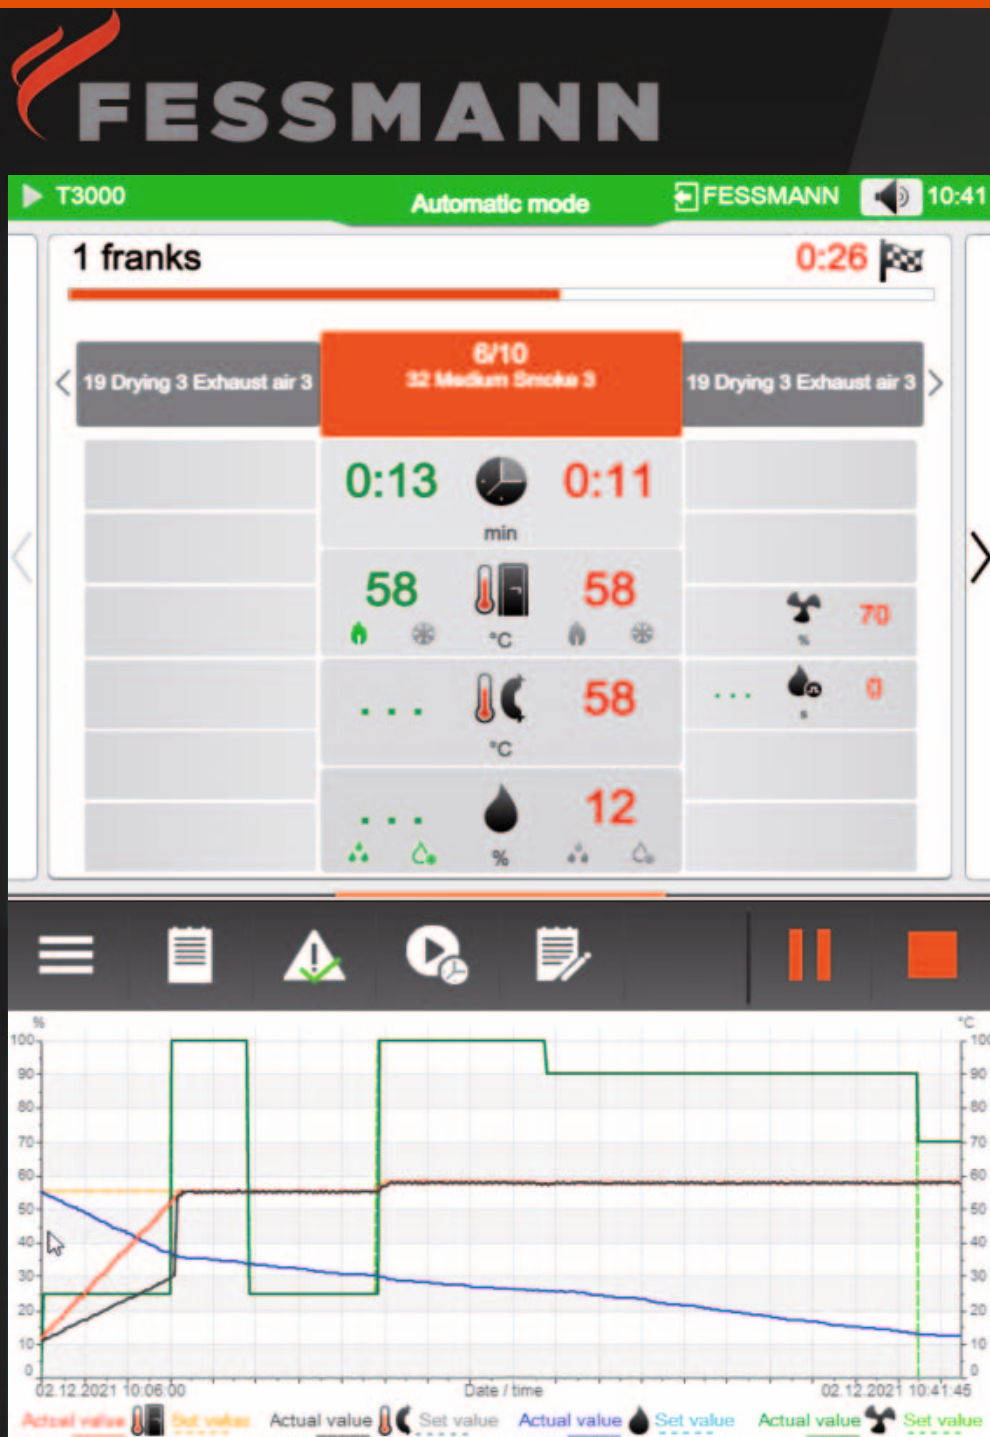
FESSMANN

T3000 Automatic mode FESSMANN 10:41

1 franks 0:26

19 Drying 3 Exhaust air 3

6/10
32 Medium Smoke 3

19 Drying 3 Exhaust air 3

0:13 0:11
min

58 58
°C

70
%

. . . 58
°C

. . . 0
s

. . . 12
%

%
100
90
80
70
60
50
40
30
20
10
0

°C
100
90
80
70
60
50
40
30
20
10
0

02.12.2021 10:06:00 Date / time 02.12.2021 10:41:45

Actual value Set value Actual value Set value Actual value Set value Actual value Set value